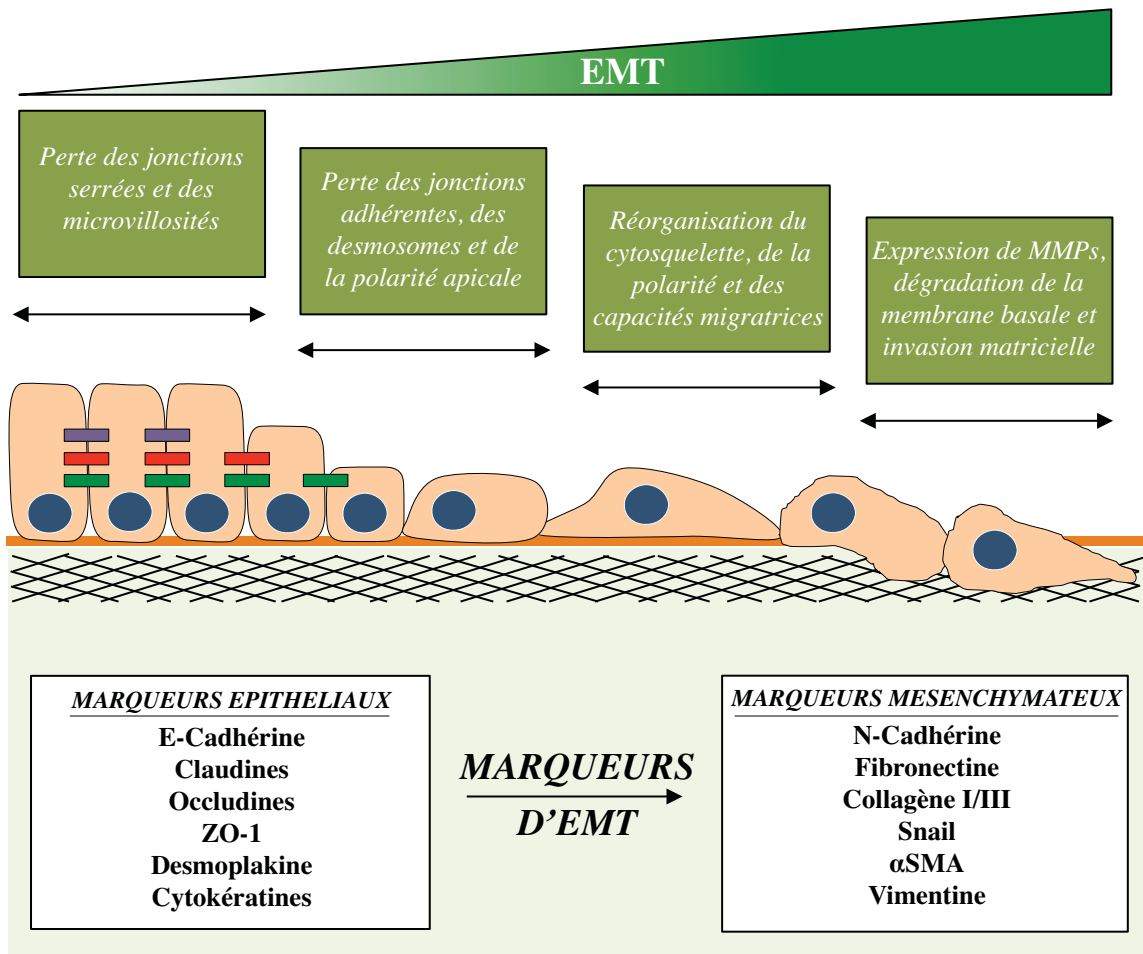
EMT

Perte des jonctions serrées et des microvillosités

Perte des jonctions adhérentes, des desmosomes et de la polarité apicale

Réorganisation du cytosquelette, de la polarité et des capacités migratrices

Expression de MMPs, dégradation de la membrane basale et invasion matricielle

MARQUEURS EPITHELIAUX
E-Cadhérine
Claudines
Occludines
ZO-1
Desmoplakine
Cytokératines

MARQUEURS D'EMT

MARQUEURS MESENCHYMATEUX
N-Cadhérine
Fibronectine
Collagène I/III
Snail
αSMA
Vimentine